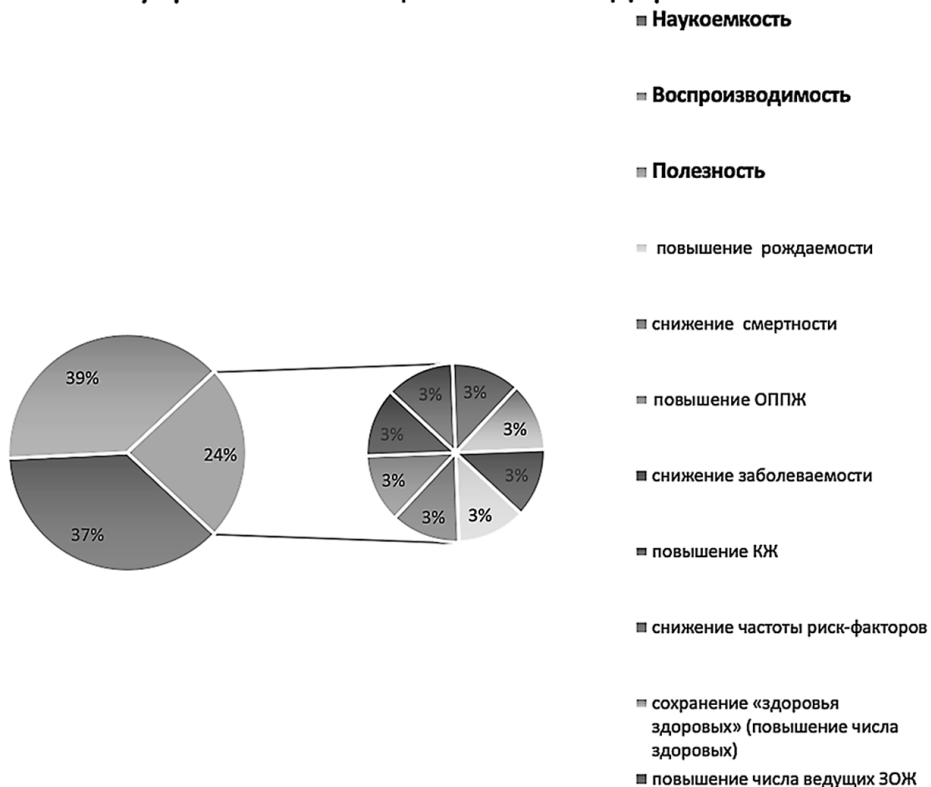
39%

24%

37%

3%

3%

3%

3%

3%

3%

3%

3%

Наукоемкость

Воспроизводимость

Полезность

повышение рождаемости

снижение смертности

повышение ОППЖ

снижение заболеваемости

повышение КЖ

снижение частоты риск-факторов

сохранение «здоровья здоровых» (повышение числа здоровых)

повышение числа ведущих ЗОЖ